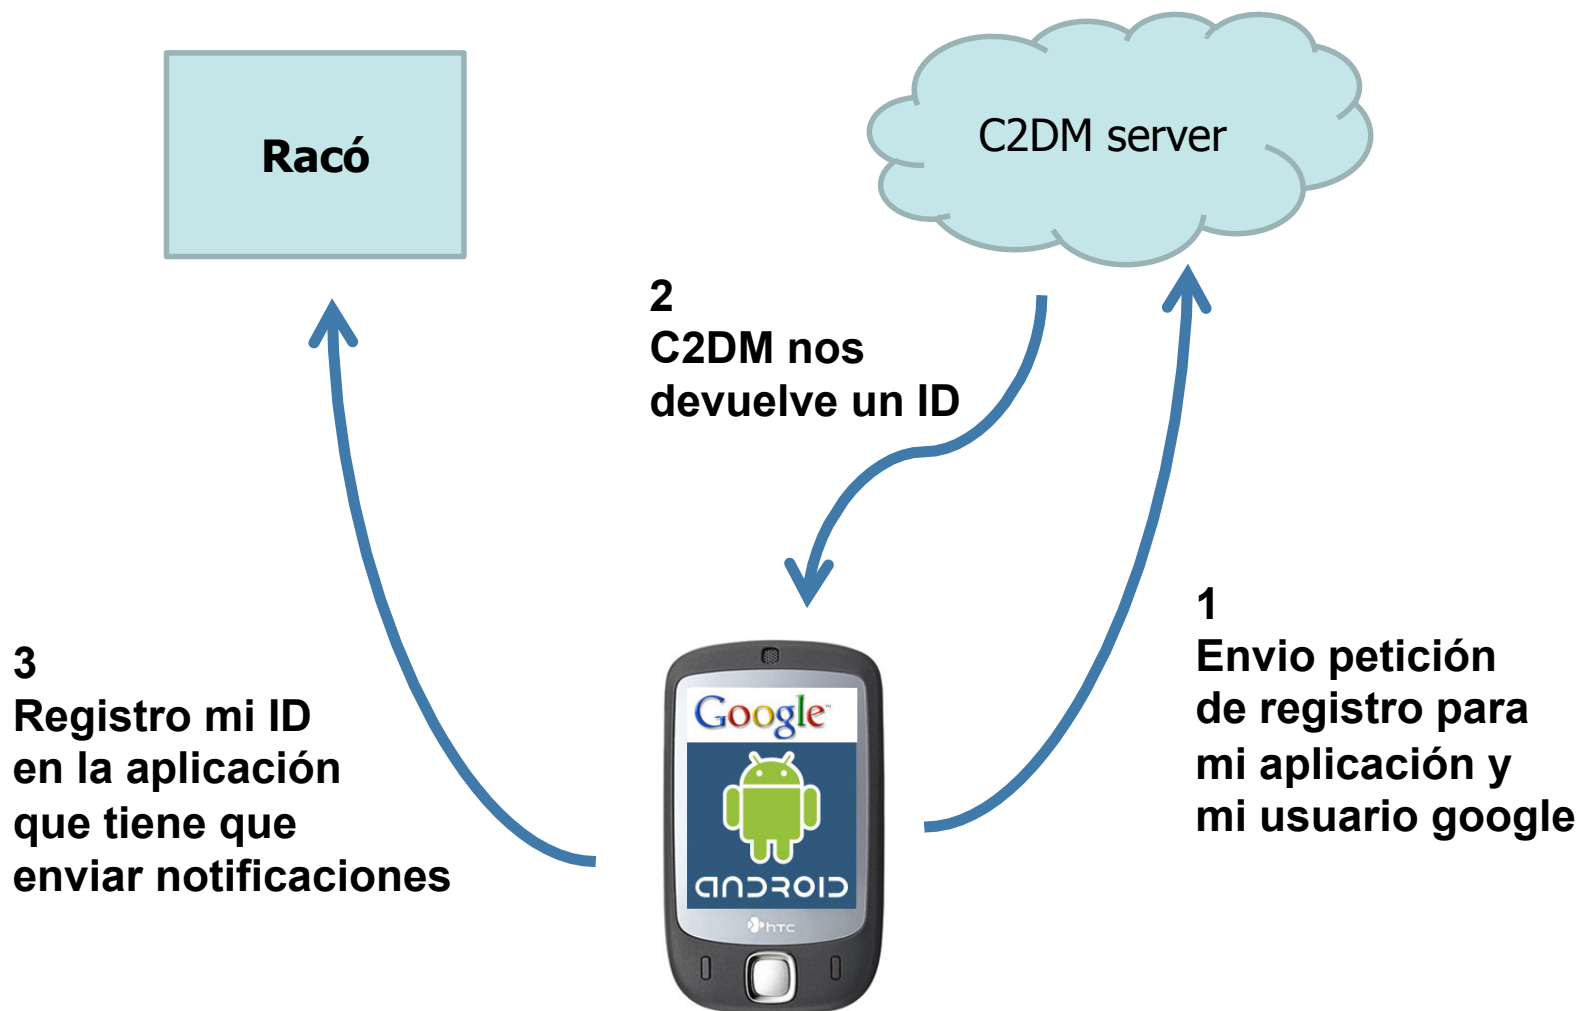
Racó

C2DM server

2
C2DM nos
devuelve un ID

1
Envio petición
de registro para
mi aplicación y
mi usuario google

3
Registro mi ID
en la aplicación
que tiene que
enviar notificaciones

Google
ANDROID
htc